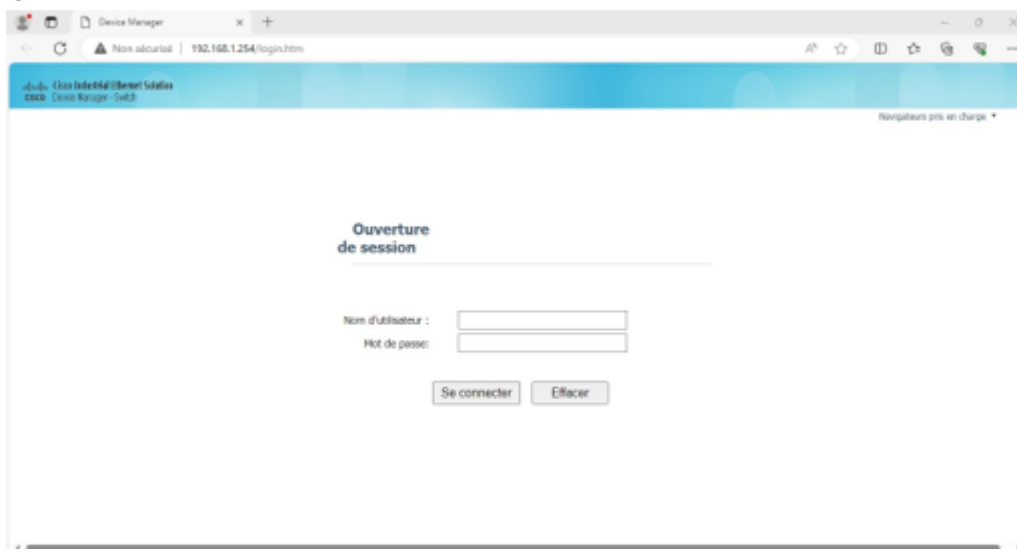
Device Manager

Non sécurisé | 192.168.1.254/login.htm

Cisco Industrial Ethernet Solution
Device Manager - Switch

Navigateurs pris en charge

Ouverture de session

Nom d'utilisateur :
Mot de passe:

Se connecter
Effacer